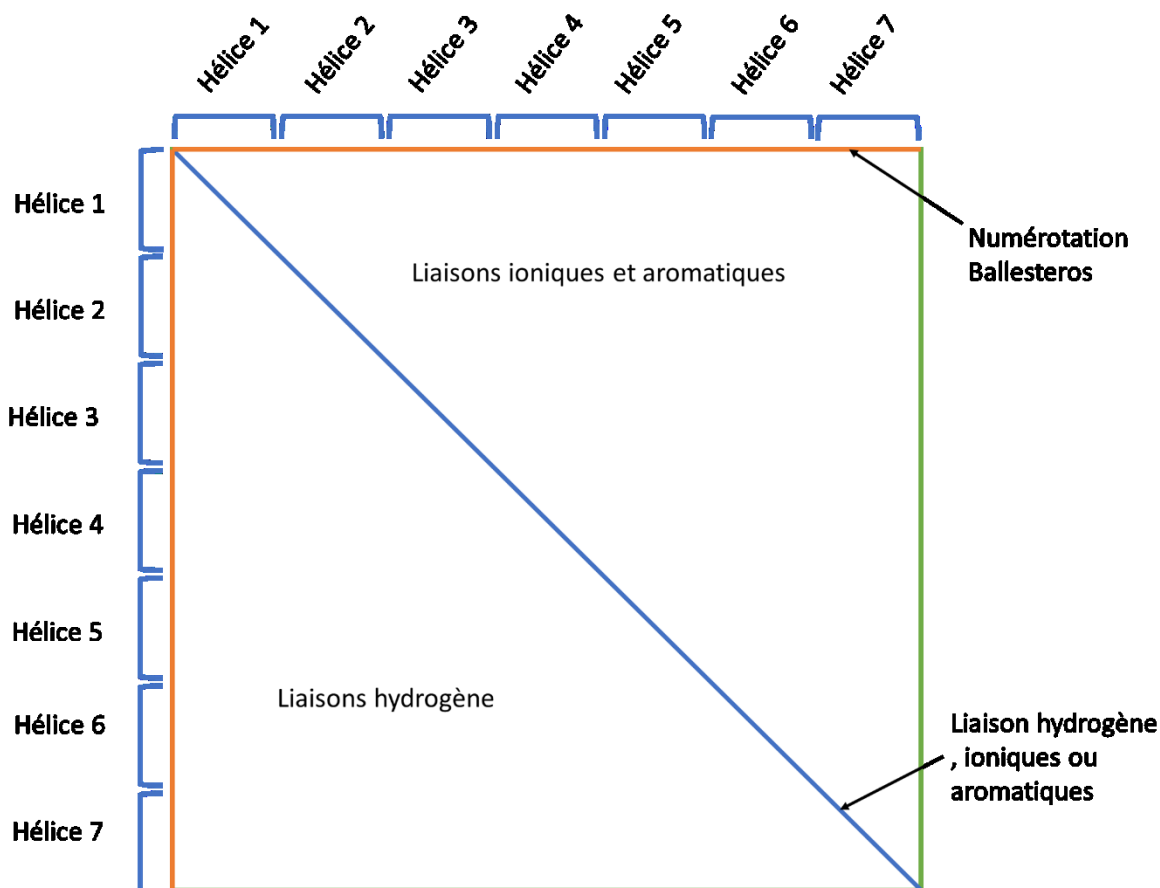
Hélice 1 Hélice 2 Hélice 3 Hélice 4 Hélice 5 Hélice 6 Hélice 7

Hélice 1
Hélice 2
Hélice 3
Hélice 4
Hélice 5
Hélice 6
Hélice 7

Numérotation Ballesteros

Liaisons ioniques et aromatiques

Liaisons hydrogène

Liaison hydrogène , ioniques ou aromatiques